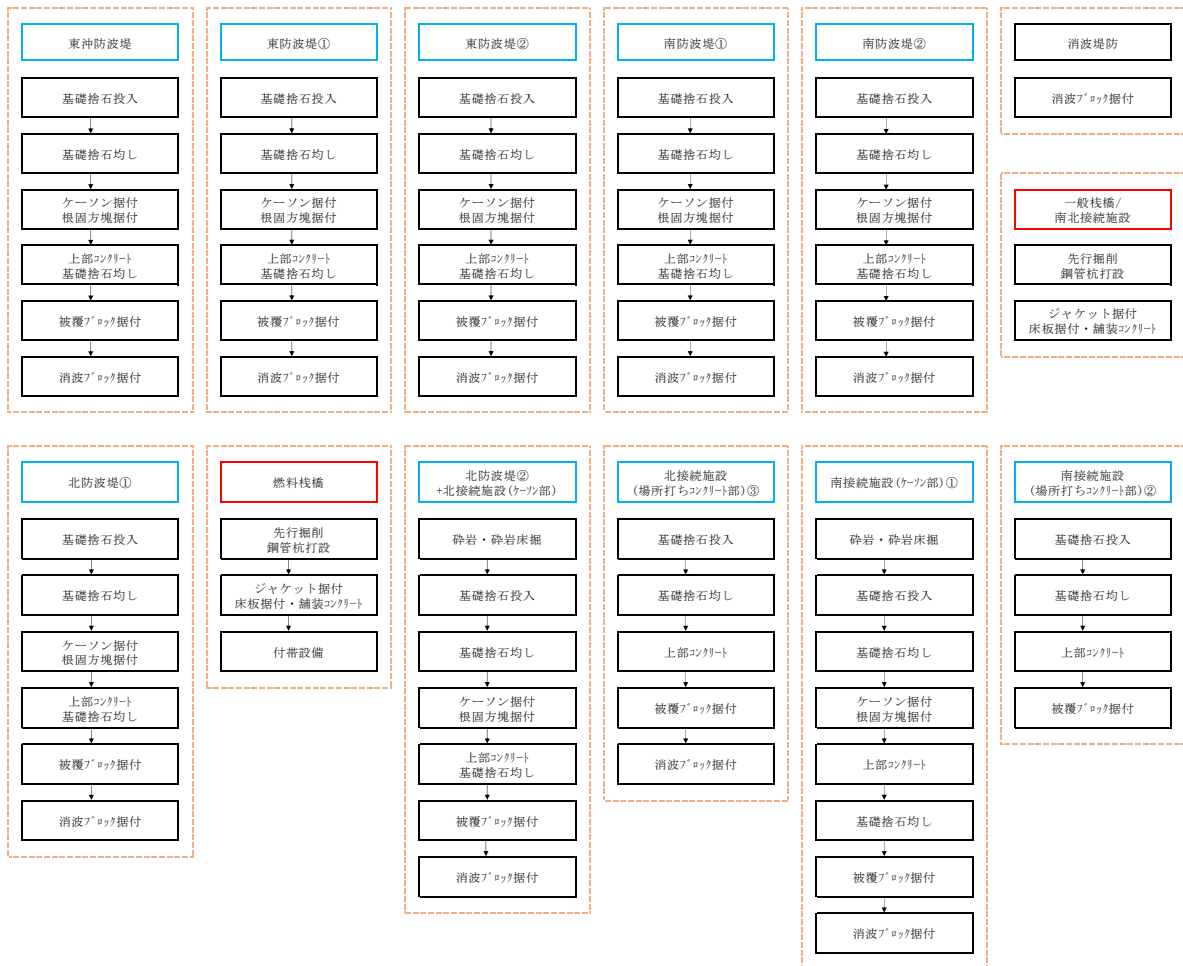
東沖防波堤

基礎捨石投入

基礎捨石均し

ケーソン据付
根固方塊据付

上部ｺﾝｸﾘｰﾄ
基礎捨石均し

被覆ﾌﾞﾛｯｸ据付

消波ﾌﾞﾛｯｸ据付

東防波堤①

基礎捨石投入

基礎捨石均し

ケーソン据付
根固方塊据付

上部ｺﾝｸﾘｰﾄ
基礎捨石均し

被覆ﾌﾞﾛｯｸ据付

消波ﾌﾞﾛｯｸ据付

東防波堤②

基礎捨石投入

基礎捨石均し

ケーソン据付
根固方塊据付

上部ｺﾝｸﾘｰﾄ
基礎捨石均し

被覆ﾌﾞﾛｯｸ据付

消波ﾌﾞﾛｯｸ据付

南防波堤①

基礎捨石投入

基礎捨石均し

ケーソン据付
根固方塊据付

上部ｺﾝｸﾘｰﾄ
基礎捨石均し

被覆ﾌﾞﾛｯｸ据付

消波ﾌﾞﾛｯｸ据付

南防波堤②

基礎捨石投入

基礎捨石均し

ケーソン据付
根固方塊据付

上部ｺﾝｸﾘｰﾄ
基礎捨石均し

被覆ﾌﾞﾛｯｸ据付

消波ﾌﾞﾛｯｸ据付

消波堤防

消波ﾌﾞﾛｯｸ据付

一般桟橋/
南北接続施設

先行掘削
鋼管杭打設

ジャケット据付
床板据付・舗装ｺﾝｸﾘｰﾄ

北防波堤①

基礎捨石投入

基礎捨石均し

ケーソン据付
根固方塊据付

上部ｺﾝｸﾘｰﾄ
基礎捨石均し

被覆ﾌﾞﾛｯｸ据付

消波ﾌﾞﾛｯｸ据付

燃料桟橋

先行掘削
鋼管杭打設

ジャケット据付
床板据付・舗装ｺﾝｸﾘｰﾄ

付帯設備

北防波堤②
+北接続施設(ｹｰｿﾝ部)

砕岩・砕岩床掘

基礎捨石投入

基礎捨石均し

ケーソン据付
根固方塊据付

上部ｺﾝｸﾘｰﾄ
基礎捨石均し

被覆ﾌﾞﾛｯｸ据付

消波ﾌﾞﾛｯｸ据付

北接続施設
(場所打ちｺﾝｸﾘｰﾄ部)③

基礎捨石投入

基礎捨石均し

上部ｺﾝｸﾘｰﾄ

被覆ﾌﾞﾛｯｸ据付

消波ﾌﾞﾛｯｸ据付

南接続施設(ｹｰｿﾝ部)①

砕岩・砕岩床掘

基礎捨石投入

基礎捨石均し

ケーソン据付
根固方塊据付

上部ｺﾝｸﾘｰﾄ

基礎捨石均し

被覆ﾌﾞﾛｯｸ据付

消波ﾌﾞﾛｯｸ据付

南接続施設
(場所打ちｺﾝｸﾘｰﾄ部)②

基礎捨石投入

基礎捨石均し

上部ｺﾝｸﾘｰﾄ

被覆ﾌﾞﾛｯｸ据付